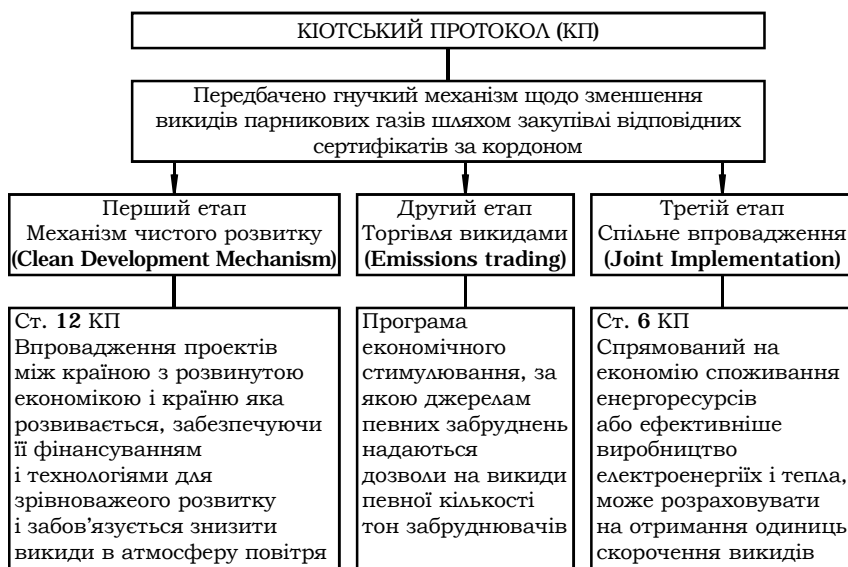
КІОТСЬКИЙ ПРОТОКОЛ (КП)

Передбачено гнучкий механізм щодо зменшення викидів парникових газів шляхом закупівлі відповідних сертифікатів за кордоном

Перший етап
Механізм чистого розвитку
**(Clean Development Mechanism)**

Ст. **12** КП
Впровадження проектів між країною з розвинутою економікою і країною яка розвивається, забезпечуючи її фінансуванням і технологіями для зрівноважеого розвитку і забов'язується знизити викиди в атмосферу повітря

Другий етап
Торгівля викидами
**(Emissions trading)**

Програма економічного стимулювання, за якою джерелам певних забруднень надаються дозволи на викиди певної кількості тон забруднювачів

Третій етап
Спільне впровадження
**(Joint Implementation)**

Ст. **6** КП
Спрямований на економію споживання енергоресурсів або ефективніше виробництво електроенергіїх і тепла, може розраховувати на отримання одиниць скорочення викидів